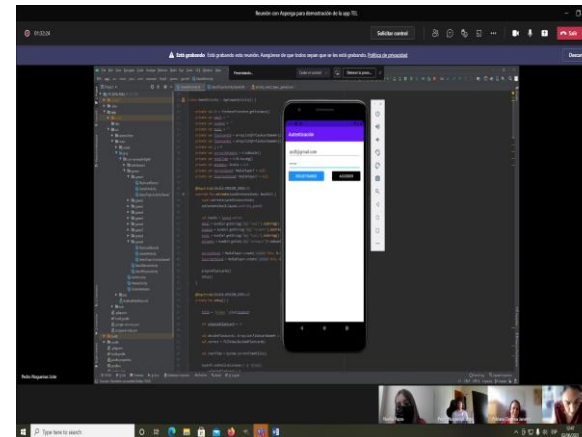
Reunión con Asperga para demostración de la app TEL

01:32:26

Solicitar control

Salir

Está grabando Está grabando esta reunión. Asegúrese de que todos sepan que se les está grabando. Política de privacidad

Descartar

Autenticación

asd@gmail.com

REGISTRARSE

ACCEDER

Pedro Requenas Leiz

P Type here to search